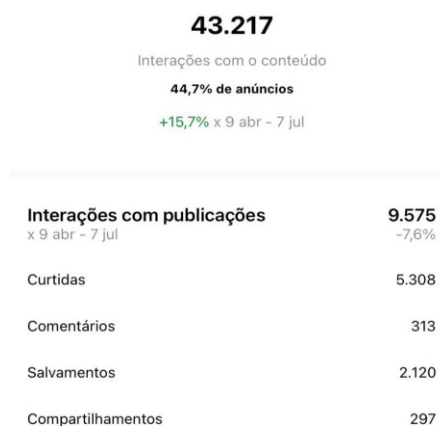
43.217

Interações com o conteúdo

44,7% de anúncios

+15,7% x 9 abr - 7 jul

Interações com publicações
x 9 abr - 7 jul

9.575
-7,6%

| | |
|---|---|
| Curtidas | 5.308 |
| Comentários | 313 |
| Salvamentos | 2.120 |
| Compartilhamentos | 297 |